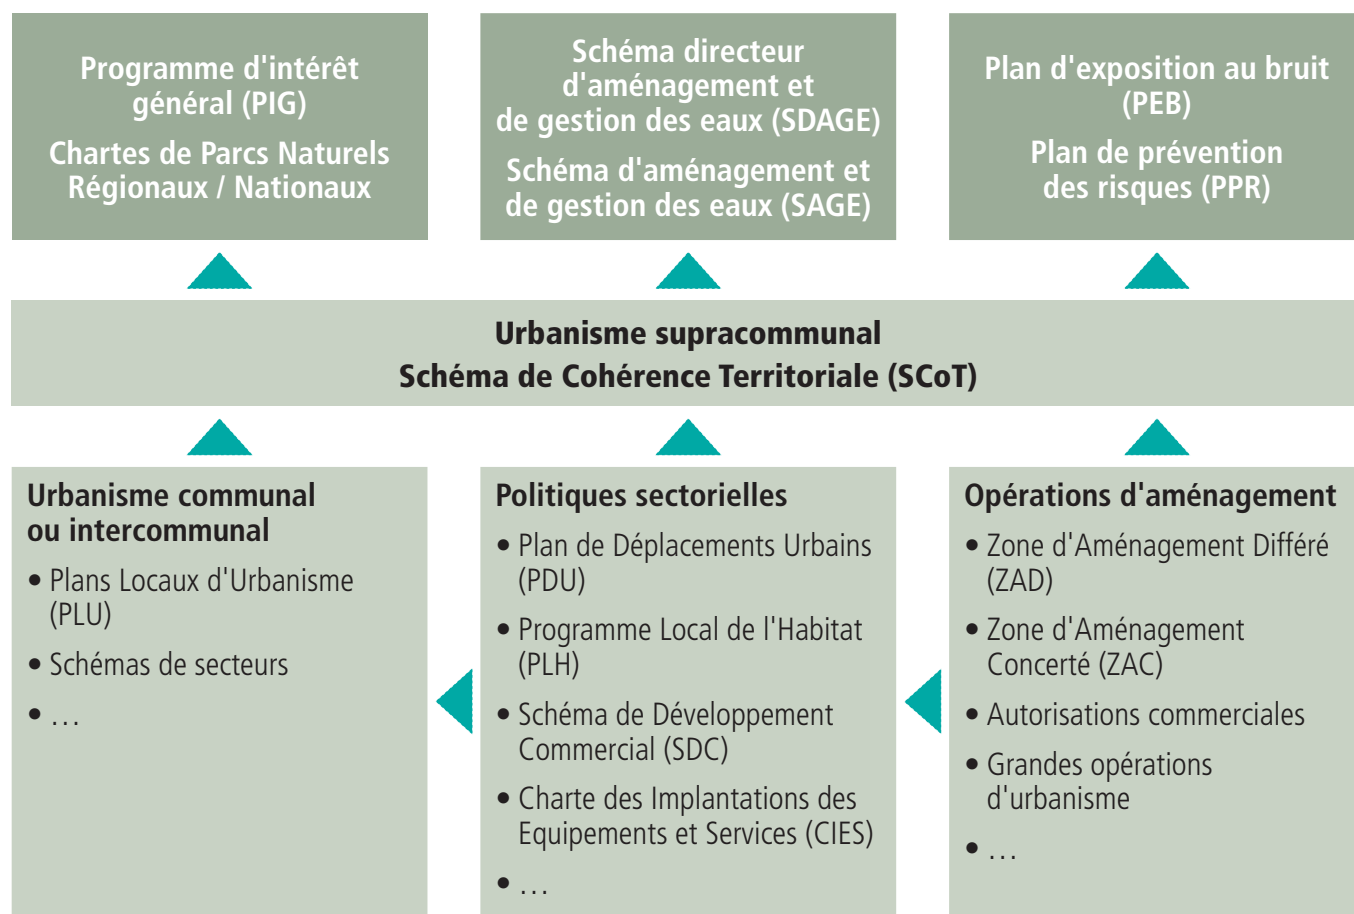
Programme d'intérêt général (PIG)

Chartes de Parcs Naturels Régionaux / Nationaux

Schéma directeur d'aménagement et de gestion des eaux (SDAGE)

Schéma d'aménagement et de gestion des eaux (SAGE)

Plan d'exposition au bruit (PEB)

Plan de prévention des risques (PPR)

Urbanisme supracommunal
Schéma de Cohérence Territoriale (SCoT)

Urbanisme communal ou intercommunal

• Plans Locaux d'Urbanisme (PLU)

• Schémas de secteurs

• …

Politiques sectorielles

• Plan de Déplacements Urbains (PDU)

• Programme Local de l'Habitat (PLH)

• Schéma de Développement Commercial (SDC)

• Charte des Implantations des Equipements et Services (CIES)

• …

Opérations d'aménagement

• Zone d'Aménagement Différé (ZAD)

• Zone d'Aménagement Concerté (ZAC)

• Autorisations commerciales

• Grandes opérations d'urbanisme

• …